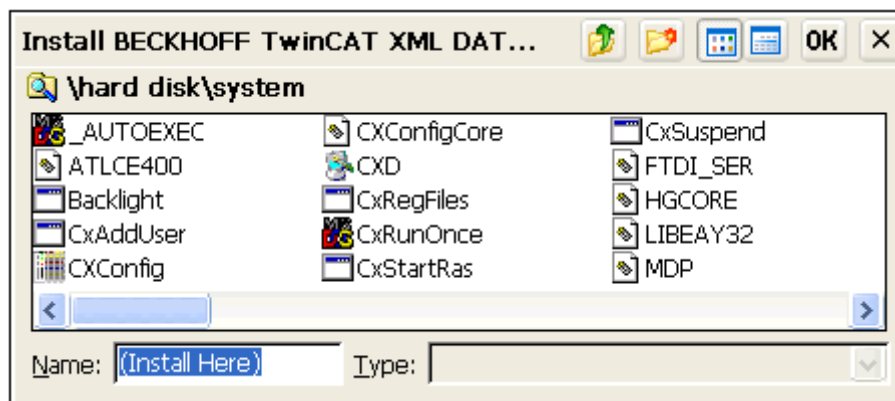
Install BECKHOFF TwinCAT XML DAT... OK ×

\hard disk\system

_AUTOEXEC
ATLCE400
Backlight
CxAddUser
CXConfig

CXConfigCore
CXD
CxRegFiles
CxRunOnce
CxStartRas

CxSuspend
FTDI_SER
HGCORE
LIBEAY32
MDP

Name: (Install Here) Type: